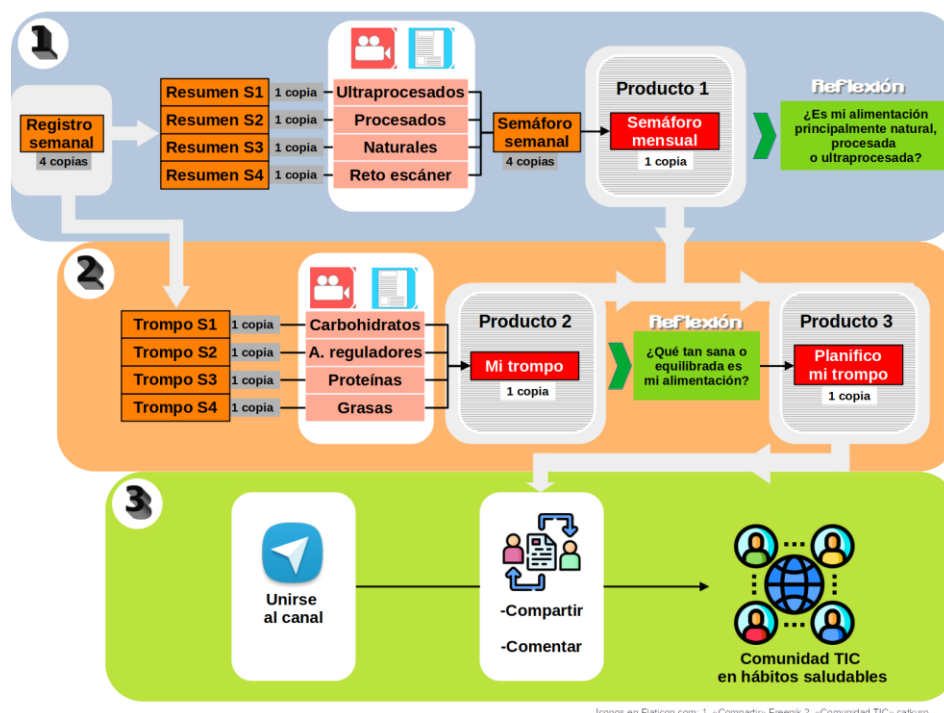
1

Registro semanal
4 copias

Resumen S1 | 1 copia | Ultraprocesados
Resumen S2 | 1 copia | Procesados
Resumen S3 | 1 copia | Naturales
Resumen S4 | 1 copia | Reto escáner

Semáforo semanal
4 copias

Producto 1
Semáforo mensual
1 copia

Reflexión
¿Es mi alimentación principalmente natural, procesada o ultraprocesada?

2

Trompo S1 | 1 copia | Carbohidratos
Trompo S2 | 1 copia | A. reguladores
Trompo S3 | 1 copia | Proteínas
Trompo S4 | 1 copia | Grasas

Producto 2
Mi trompo
1 copia

Reflexión
¿Qué tan sana o equilibrada es mi alimentación?

Producto 3
Planifico mi trompo
1 copia

3

Unirse al canal

-Compartir

-Comentar

Comunidad TIC en hábitos saludables

Iconos en Flaticon.com: 1. «Compartir» Freepik 2. «Comunidad TIC» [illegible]